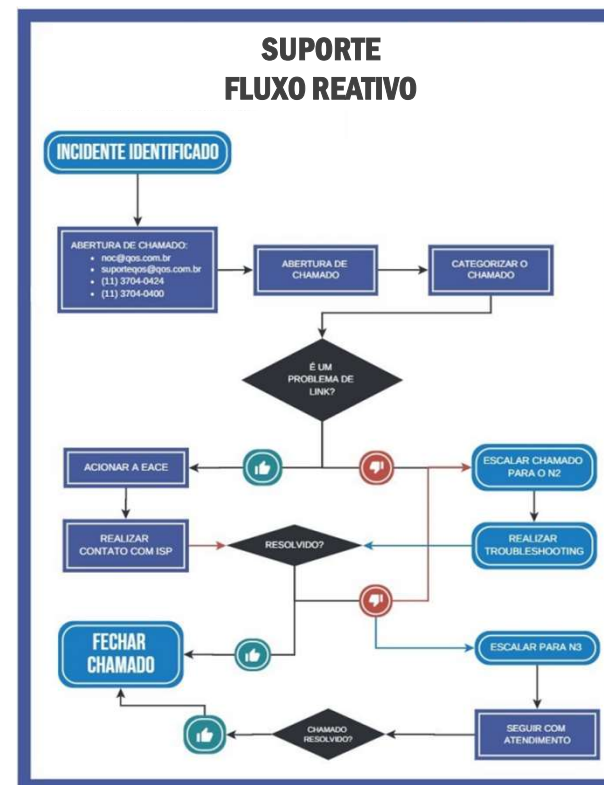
SUPORTE
FLUXO REATIVO

INCIDENTE IDENTIFICADO

ABERTURA DE CHAMADO:
- noc@qos.com.br
- suporteqos@qos.com.br
- (11) 3704-0424
- (11) 3704-0400

ABERTURA DE CHAMADO

CATEGORIZAR O CHAMADO

É UM PROBLEMA DE LINK?

ACIONAR A EACE

ESCALAR CHAMADO PARA O N2

REALIZAR CONTATO COM ISP

RESOLVIDO?

REALIZAR TROUBLESHOOTING

FECHAR CHAMADO

ESCALAR PARA N3

CHAMADO RESOLVIDO?

SEGUIR COM ATENDIMENTO